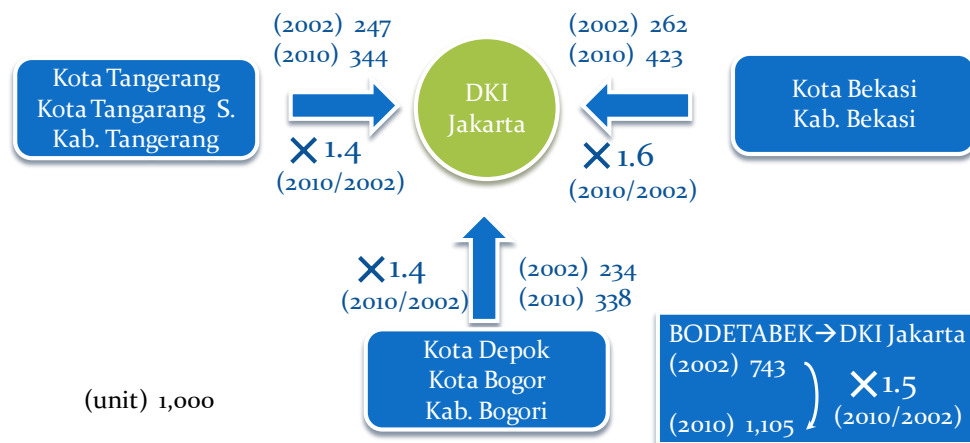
Kota Tangerang
Kota Tangarang S.
Kab. Tangerang

(2002) 247
(2010) 344

×1.4
(2010/2002)

DKI
Jakarta

(2002) 262
(2010) 423

×1.6
(2010/2002)

Kota Bekasi
Kab. Bekasi

×1.4
(2010/2002)

(2002) 234
(2010) 338

Kota Depok
Kota Bogor
Kab. Bogori

(unit) 1,000

BODETABEK→DKI Jakarta
(2002) 743
(2010) 1,105
×1.5
(2010/2002)